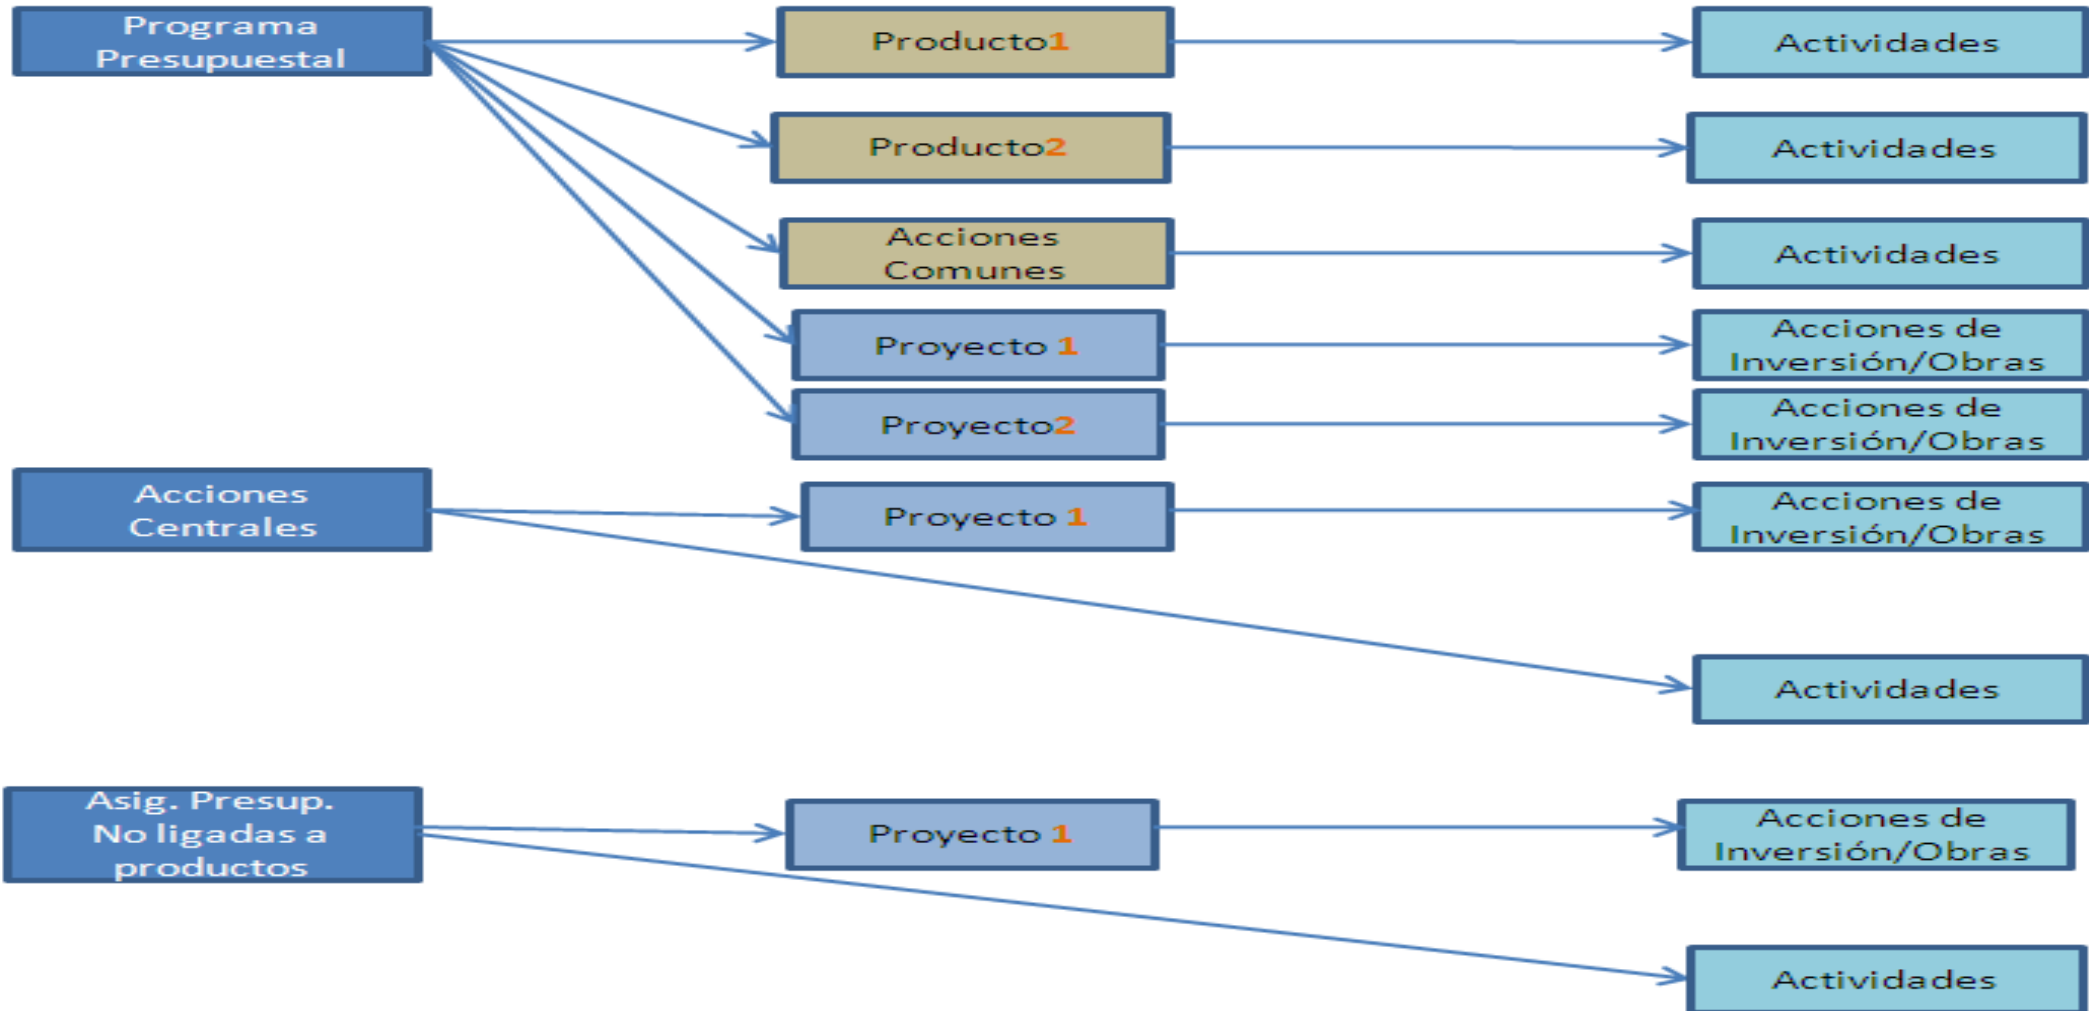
Programa Presupuestal

Producto1

Actividades

Producto2

Actividades

Acciones Comunes

Actividades

Proyecto 1

Acciones de Inversión/Obras

Proyecto2

Acciones de Inversión/Obras

Acciones Centrales

Proyecto 1

Acciones de Inversión/Obras

Actividades

Asig. Presup. No ligadas a productos

Proyecto 1

Acciones de Inversión/Obras

Actividades